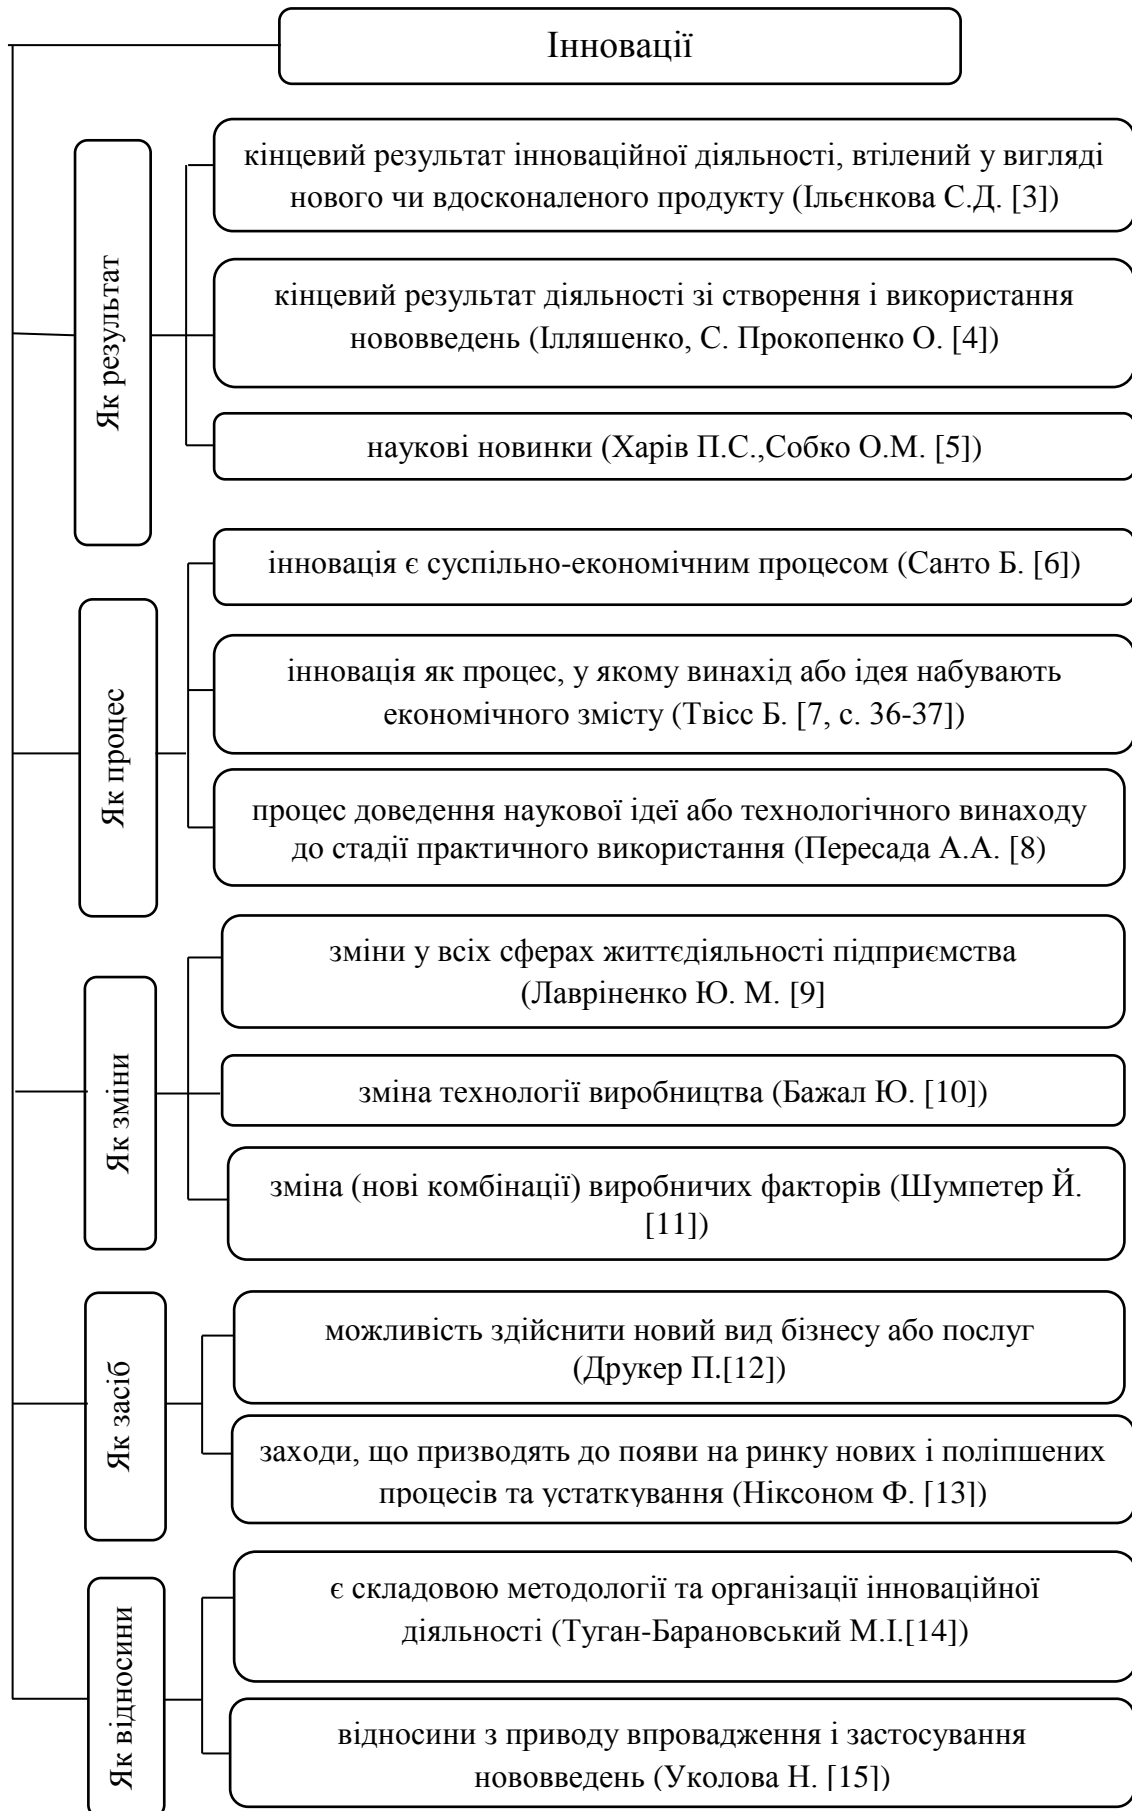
Інновації

Як результат

кінцевий результат інноваційної діяльності, втілений у вигляді нового чи вдосконаленого продукту (Ільєнкова С.Д. [3])

кінцевий результат діяльності зі створення і використання нововведень (Ілляшенко, С. Прокопенко О. [4])

наукові новинки (Харів П.С.,Собко О.М. [5])

Як процес

інновація є суспільно-економічним процесом (Санто Б. [6])

інновація як процес, у якому винахід або ідея набувають економічного змісту (Твісс Б. [7, с. 36-37])

процес доведення наукової ідеї або технологічного винаходу до стадії практичного використання (Пересада А.А. [8)

Як зміни

зміни у всіх сферах життєдіяльності підприємства (Лавріненко Ю. М. [9]

зміна технології виробництва (Бажал Ю. [10])

зміна (нові комбінації) виробничих факторів (Шумпетер Й. [11])

Як засіб

можливість здійснити новий вид бізнесу або послуг (Друкер П.[12])

заходи, що призводять до появи на ринку нових і поліпшених процесів та устаткування (Ніксоном Ф. [13])

Як відносини

є складовою методології та організації інноваційної діяльності (Туган-Барановський М.І.[14])

відносини з приводу впровадження і застосування нововведень (Уколова Н. [15])